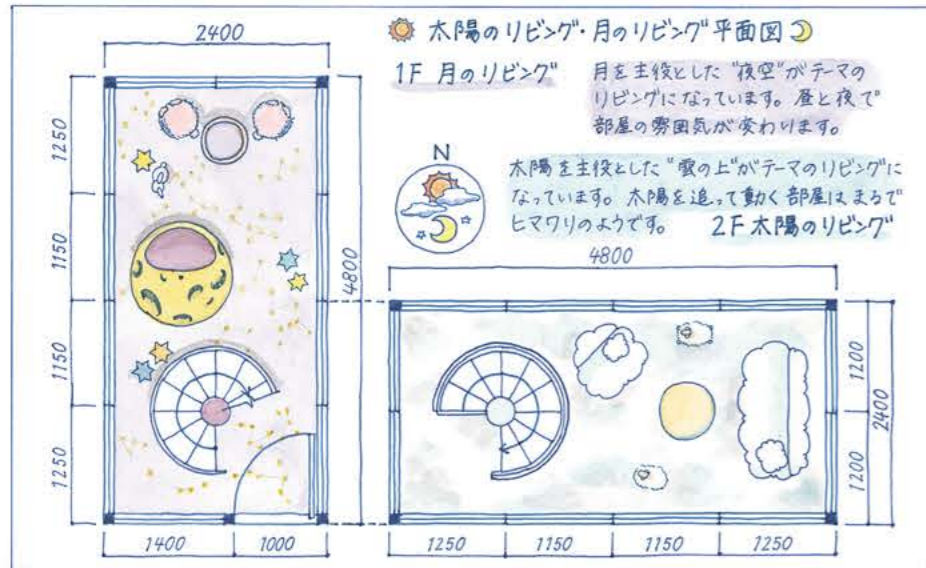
太陽のリビング・月のリビング平面図

1F 月のリビング

月を主役とした"夜空"がテーマのリビングになっています。昼と夜で部屋の雰囲気が変わります。

N

太陽を主役とした"雲の上"がテーマのリビングになっています。太陽を追って動く部屋はまるでヒマワリのようです。

2F 太陽のリビング

2400

1250

1150

1150

1250

4800

1400

1000

4800

1200

1200

2400

1250

1150

1150

1250